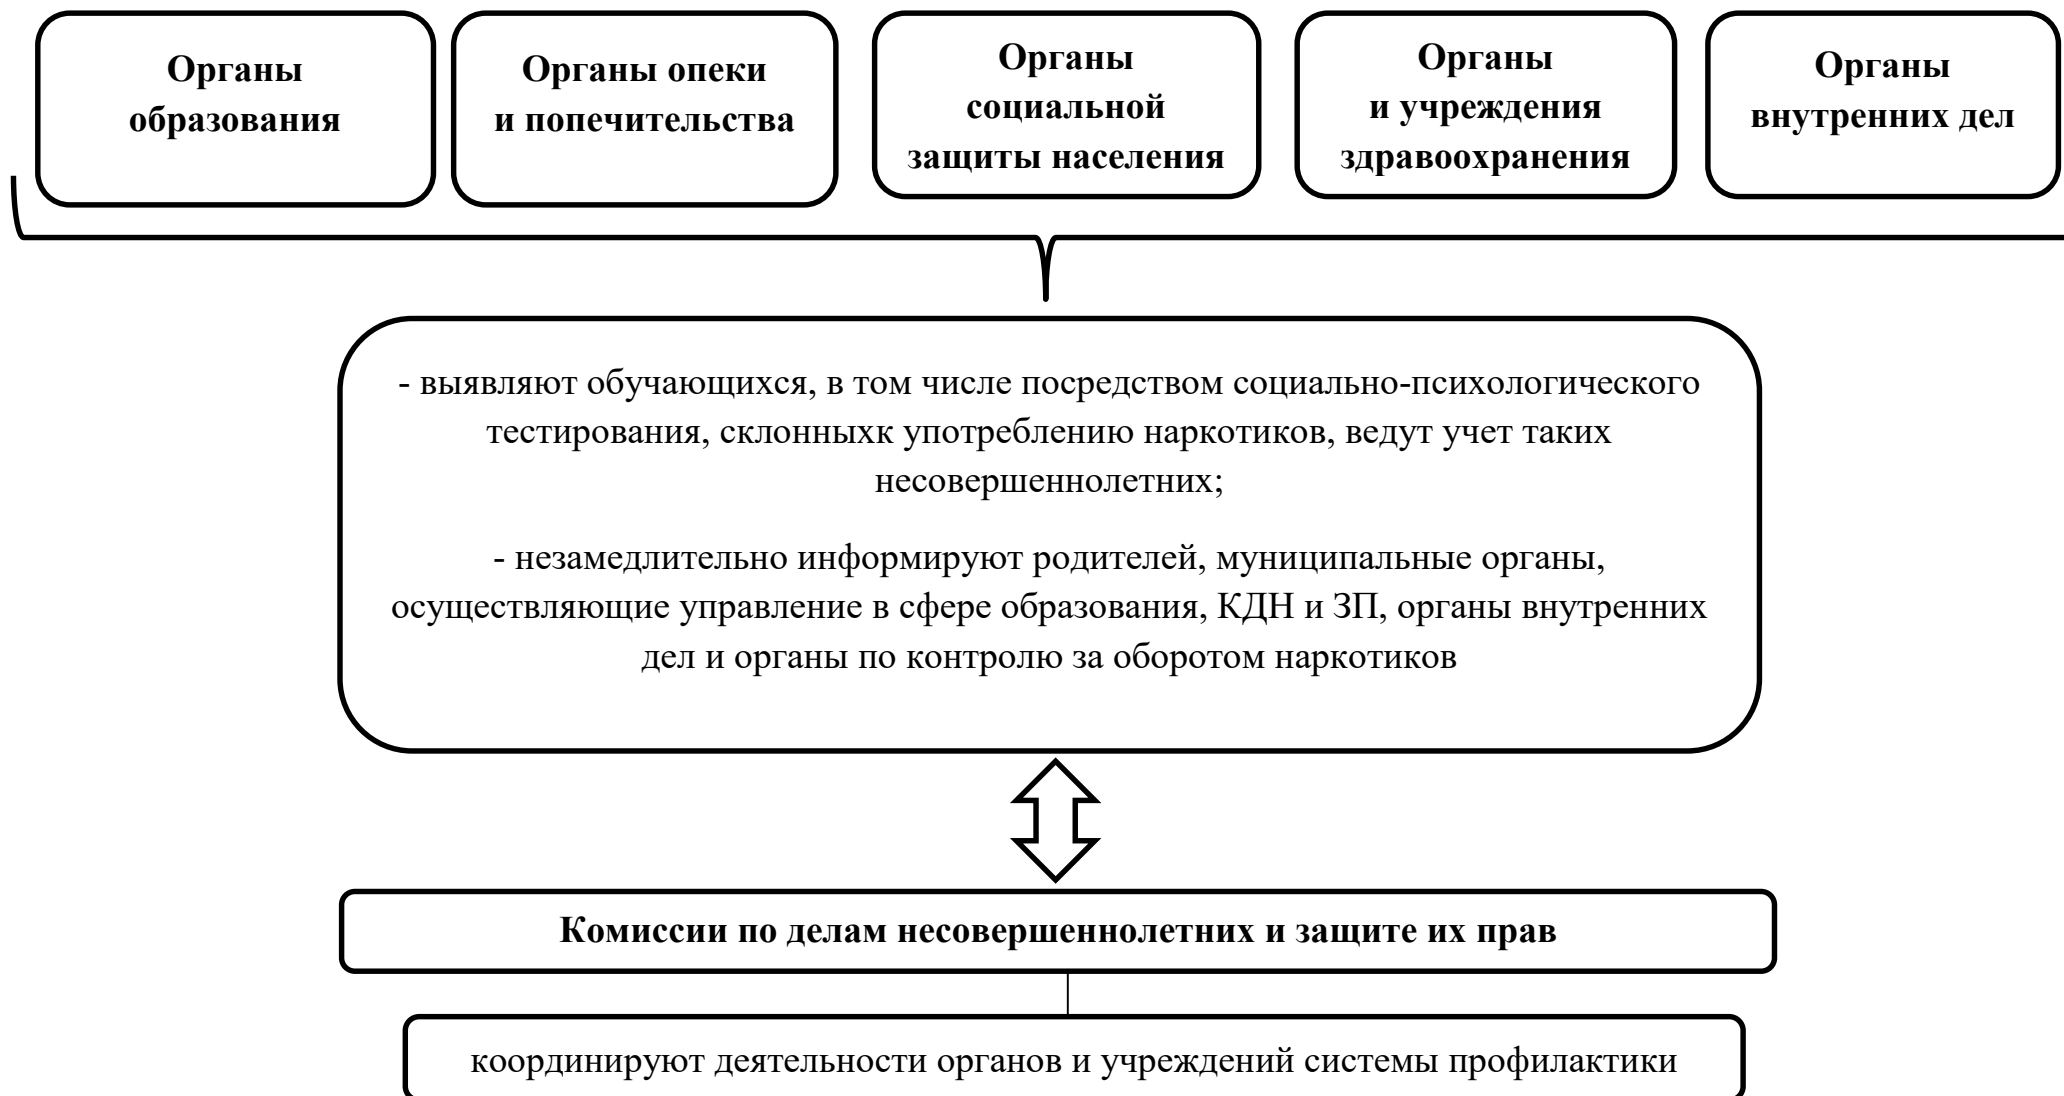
Органы образования

Органы опеки и попечительства

Органы социальной защиты населения

Органы и учреждения здравоохранения

Органы внутренних дел

- выявляют обучающихся, в том числе посредством социально-психологического тестирования, склонныхк употреблению наркотиков, ведут учет таких несовершеннолетних;

- незамедлительно информируют родителей, муниципальные органы, осуществляющие управление в сфере образования, КДН и ЗП, органы внутренних дел и органы по контролю за оборотом наркотиков

Комиссии по делам несовершеннолетних и защите их прав

координируют деятельности органов и учреждений системы профилактики